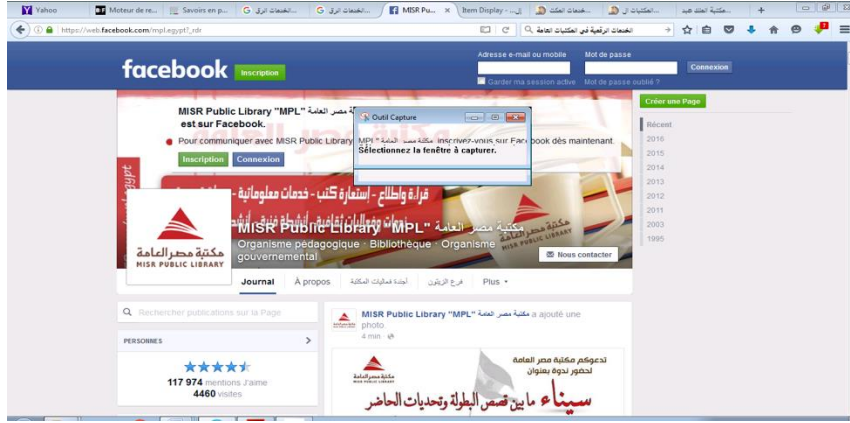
Yahoo | Moteur de re... | Savoirs en p... | الخدمات الرق... | الخدمات الرق... | MISR Pu... | Item Display - إ... | خدمات المكت... | المكتبات ال... | مكتبة العلم جيد...

https://web.facebook.com/mpl.egypt?_rdr

الخدمات الرقمية في المكتبات العامة

facebook Inscription

Adresse e-mail ou mobile
Mot de passe
Connexion
Garder ma session active
Mot de passe oublié ?

MISR Public Library "MPL" مكتبة مصر العامة est sur Facebook.

Pour communiquer avec MISR Public Library "MPL" مكتبة مصر العامة, inscrivez-vous sur Facebook dès maintenant.

Inscription Connexion

Outil Capture
Sélectionnez la fenêtre à capturer.

قراءة واطلاع - استعارة كتب - خدمات معلوماتية - خدمات
مهرجانات ثقافية الأنشطة فنية

مكتبة مصر العامة
MISR PUBLIC LIBRARY

MISR Public Library "MPL" مكتبة مصر العامة
Organisme pédagogique · Bibliothèque · Organisme gouvernemental

Nous contacter

Journal | À propos | أجندة فعاليات المكتبة | فرع الزيتون | Plus

Créer une Page

Récent
2016
2015
2014
2013
2012
2011
2003
1995

Rechercher publications sur la Page

PERSONNES

117 974 mentions J'aime
4460 visites

MISR Public Library "MPL" مكتبة مصر العامة a ajouté une photo
4 min ·

تدعوكم مكتبة مصر العامة
لحضور ندوة بعنوان
مكتبة مصر العامة
MISR PUBLIC LIBRARY
سيناء ما بين قصص البطولة وتحديات الحاضر